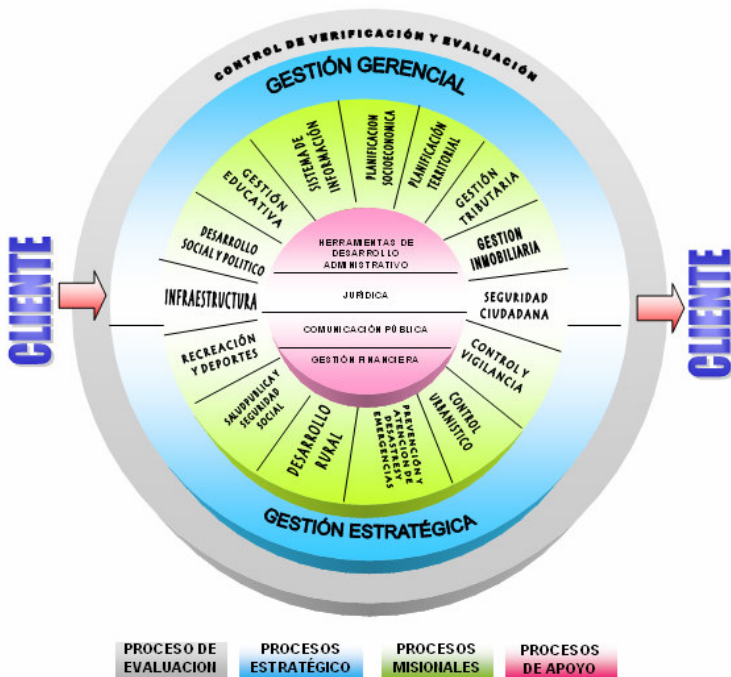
CONTROL DE VERIFICACIÓN Y EVALUACIÓN

GESTIÓN GERENCIAL

CLIENTE

GESTIÓN EDUCATIVA

SISTEMA DE INFORMACIÓN

PLANIFICACION SOCIOECONOMICA

PLANIFICACIÓN TERRITORIAL

GESTIÓN TRIBUTARIA

DESARROLLO SOCIAL Y POLITICO

HERRAMIENTAS DE DESARROLLO ADMINISTRATIVO

GESTION INMOBILIARIA

INFRAESTRUCTURA

JURÍDICA

SEGURIDAD CIUDADANA

COMUNICACIÓN PÚBLICA

RECREACIÓN Y DEPORTES

GESTIÓN FINANCIERA

CONTROL Y VIGILANCIA

SALUD PUBLICA Y SEGURIDAD SOCIAL

DESARROLLO RURAL

PREVENCIÓN Y ATENCIÓN DE DESASTRES Y EMERGENCIAS

CONTROL URBANISTICO

CLIENTE

GESTIÓN ESTRATÉGICA

PROCESO DE EVALUACION

PROCESOS ESTRATÉGICO

PROCESOS MISIONALES

PROCESOS DE APOYO